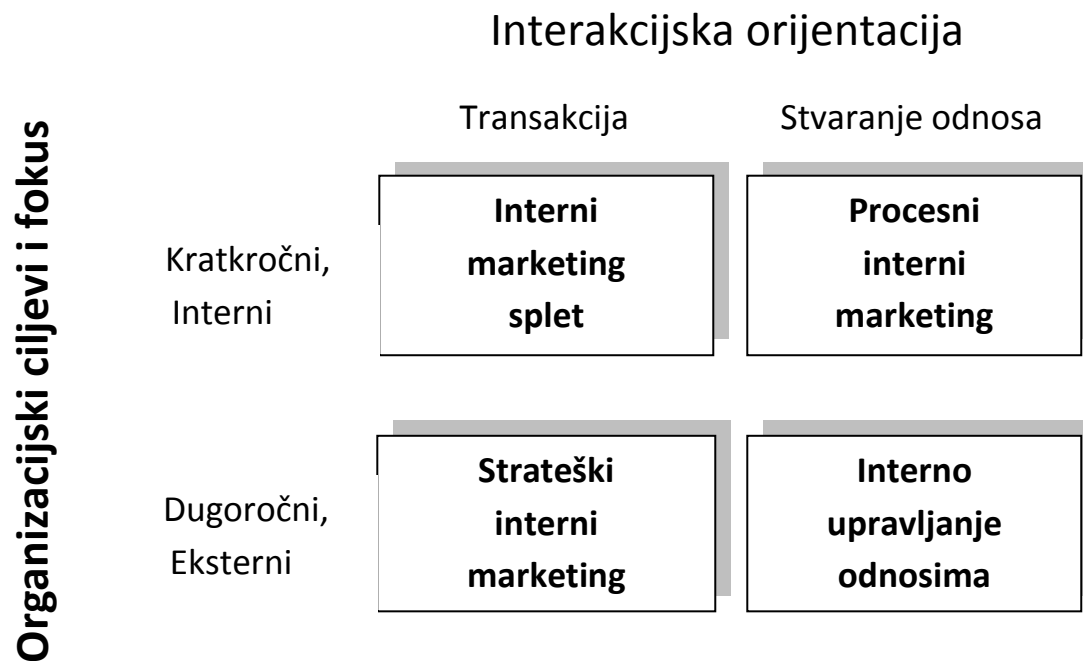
Interakcijska orijentacija

Organizacijski ciljevi i fokus

|  | Transakcija | Stvaranje odnosa |
|---|---|---|
| Kratkročni, Interni | **Interni marketing splet** | **Procesni interni marketing** |
| Dugoročni, Eksterni | **Strateški interni marketing** | **Interno upravljanje odnosima** |